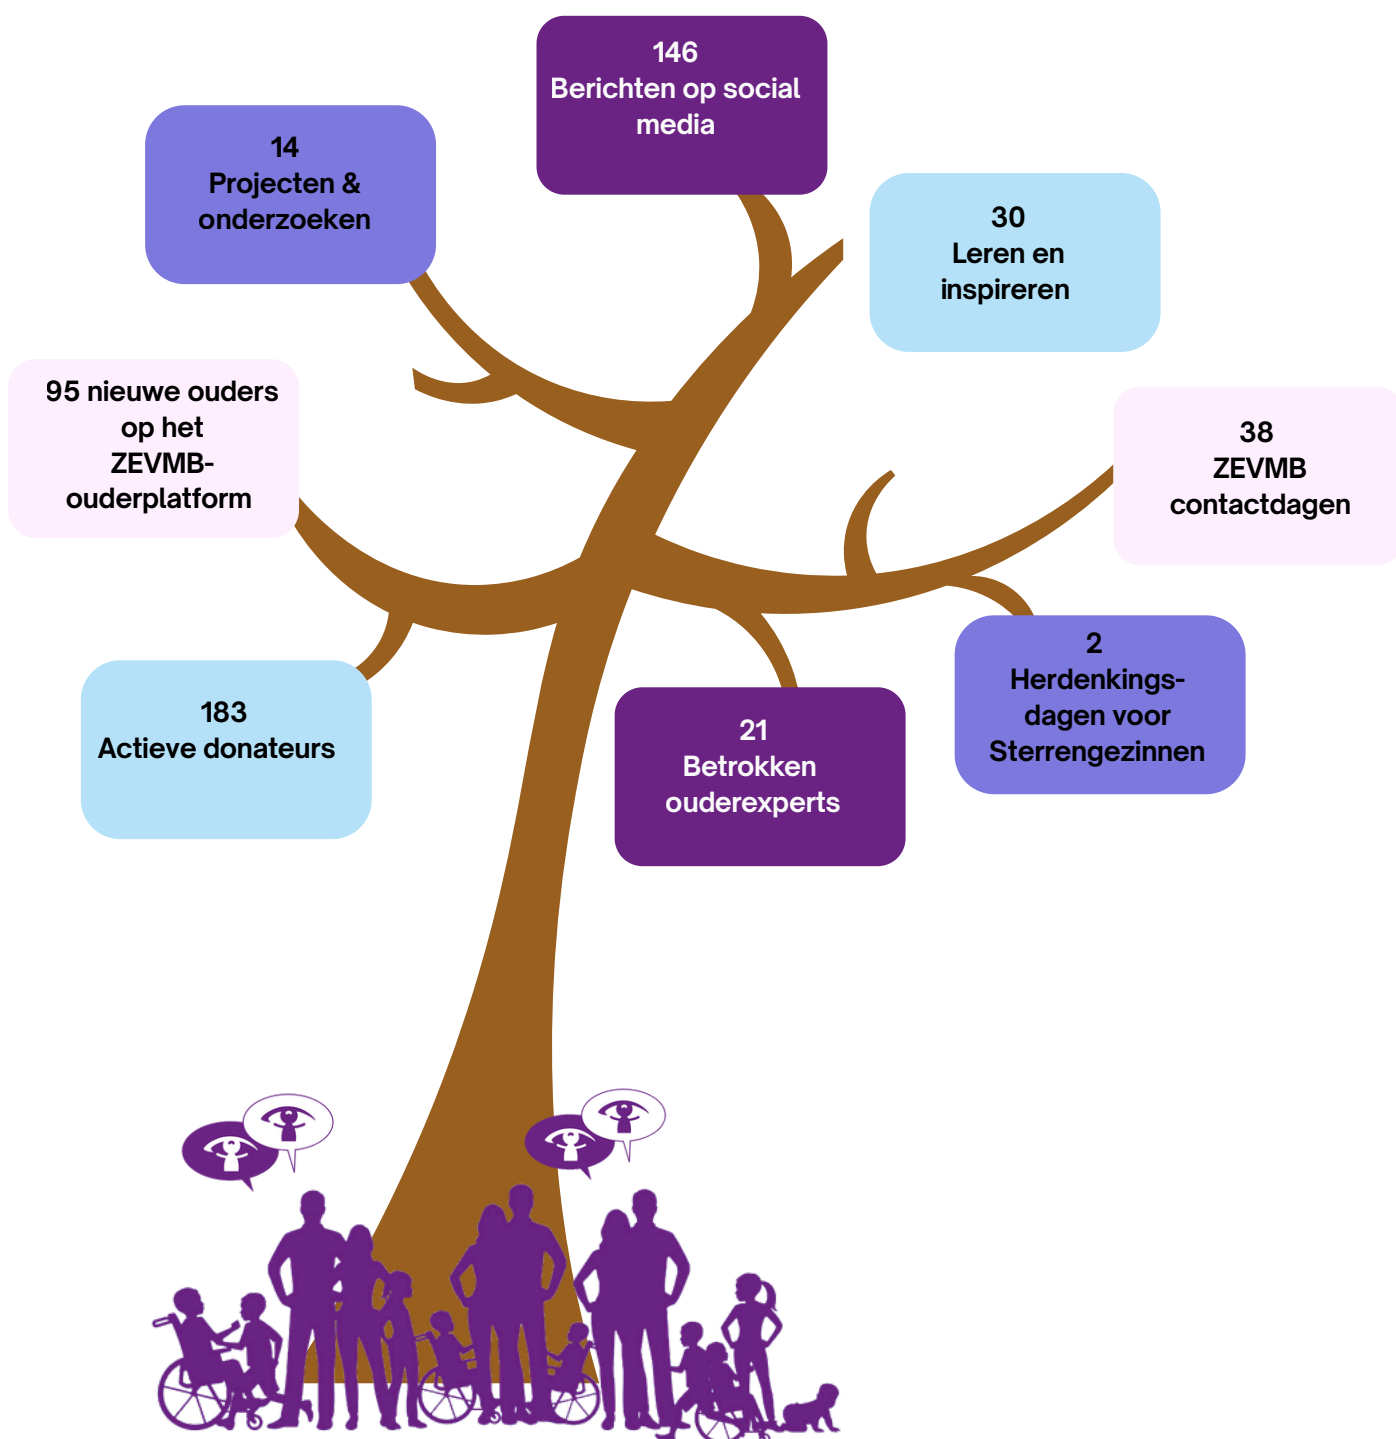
146
Berichten op social media

14
Projecten & onderzoeken

30
Leren en inspireren

95 nieuwe ouders op het ZEVMB-ouderplatform

38
ZEVMB contactdagen

183
Actieve donateurs

21
Betrokken ouderexperts

2
Herdenkingsdagen voor Sterrengezinnen